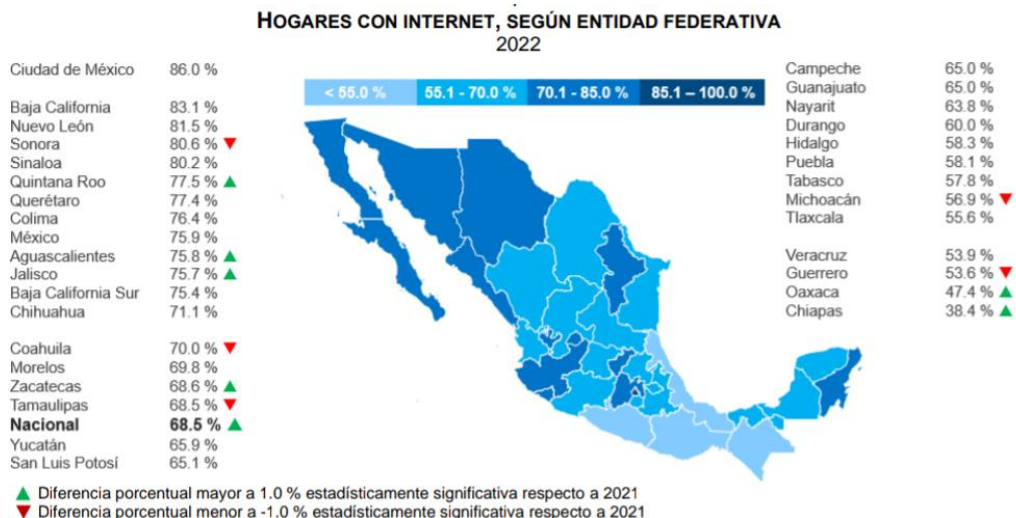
HOGARES CON INTERNET, SEGÚN ENTIDAD FEDERATIVA
2022

< 55.0 % | 55.1 - 70.0 % | 70.1 - 85.0 % | 85.1 – 100.0 %

Ciudad de México 86.0 %

Baja California 83.1 %
Nuevo León 81.5 %
Sonora 80.6 % ▼
Sinaloa 80.2 %
Quintana Roo 77.5 % ▲
Querétaro 77.4 %
Colima 76.4 %
México 75.9 %
Aguascalientes 75.8 % ▲
Jalisco 75.7 % ▲
Baja California Sur 75.4 %
Chihuahua 71.1 %

Coahuila 70.0 % ▼
Morelos 69.8 %
Zacatecas 68.6 % ▲
Tamaulipas 68.5 % ▼
**Nacional 68.5 %** ▲
Yucatán 65.9 %
San Luis Potosí 65.1 %

Campeche 65.0 %
Guanajuato 65.0 %
Nayarit 63.8 %
Durango 60.0 %
Hidalgo 58.3 %
Puebla 58.1 %
Tabasco 57.8 %
Michoacán 56.9 % ▼
Tlaxcala 55.6 %

Veracruz 53.9 %
Guerrero 53.6 % ▼
Oaxaca 47.4 % ▲
Chiapas 38.4 % ▲

▲ Diferencia porcentual mayor a 1.0 % estadísticamente significativa respecto a 2021
▼ Diferencia porcentual menor a -1.0 % estadísticamente significativa respecto a 2021